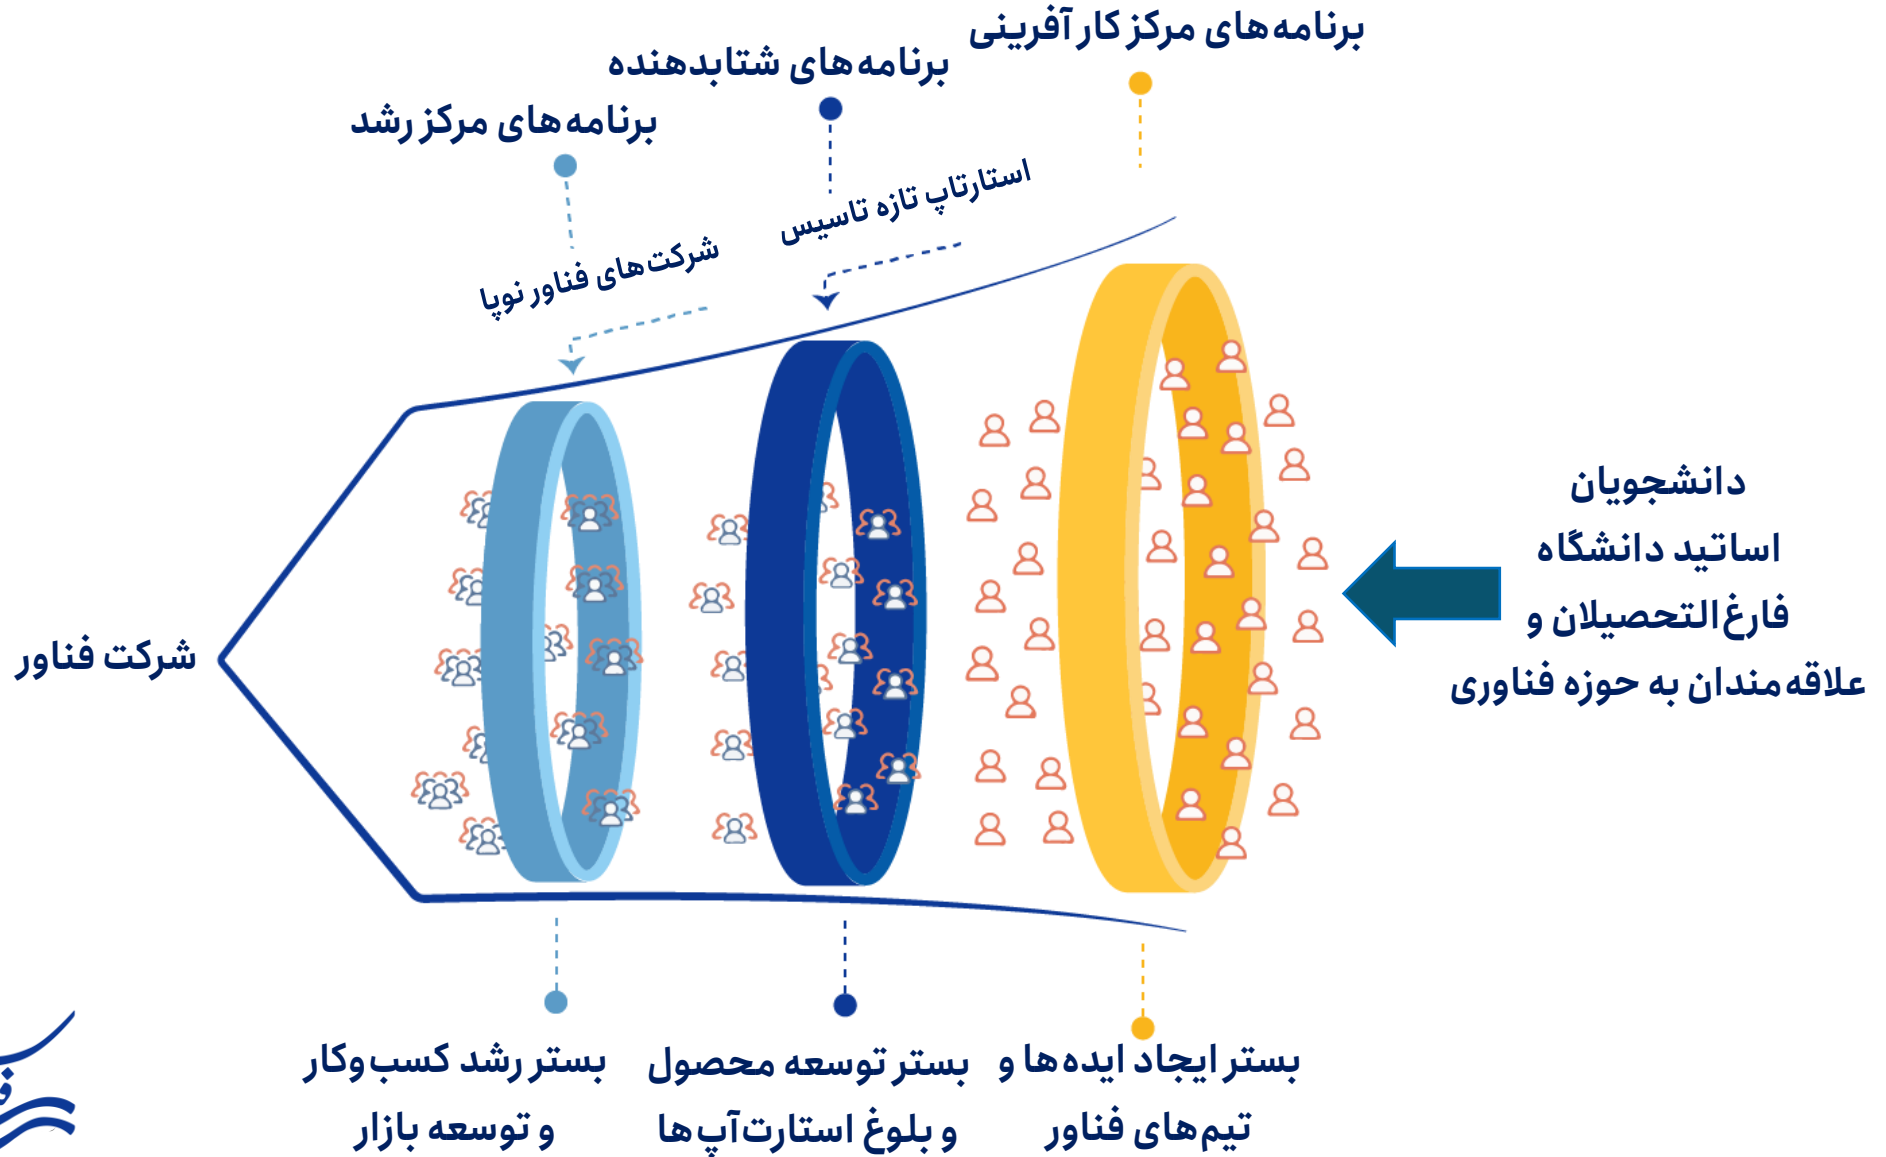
برنامه‌های مرکز کارآفرینی

برنامه‌های شتابدهنده

برنامه‌های مرکز رشد

استارتاپ تازه تاسیس

شرکت‌های فناور نوپا

شرکت فناور

دانشجویان
اساتید دانشگاه
فارغ‌التحصیلان و
علاقه‌مندان به حوزه فناوری

بستر رشد کسب‌وکار
و توسعه بازار

بستر توسعه محصول
و بلوغ استارت‌آپ‌ها

بستر ایجاد ایده‌ها و
تیم‌های فناور